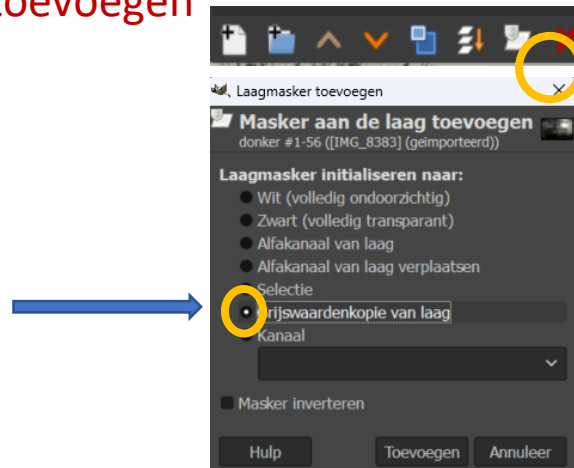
toevoegen

Laagmasker toevoegen

Masker aan de laag toevoegen
donker #1-56 ([IMG_8383] (geïmporteerd))

Laagmasker initialiseren naar:
Wit (volledig ondoorzichtig)
Zwart (volledig transparant)
Alfakanaal van laag
Alfakanaal van laag verplaatsen
Selectie
rijswaardenkopie van laag
Kanaal

Masker inverteren

Hulp
Toevoegen
Annuleer